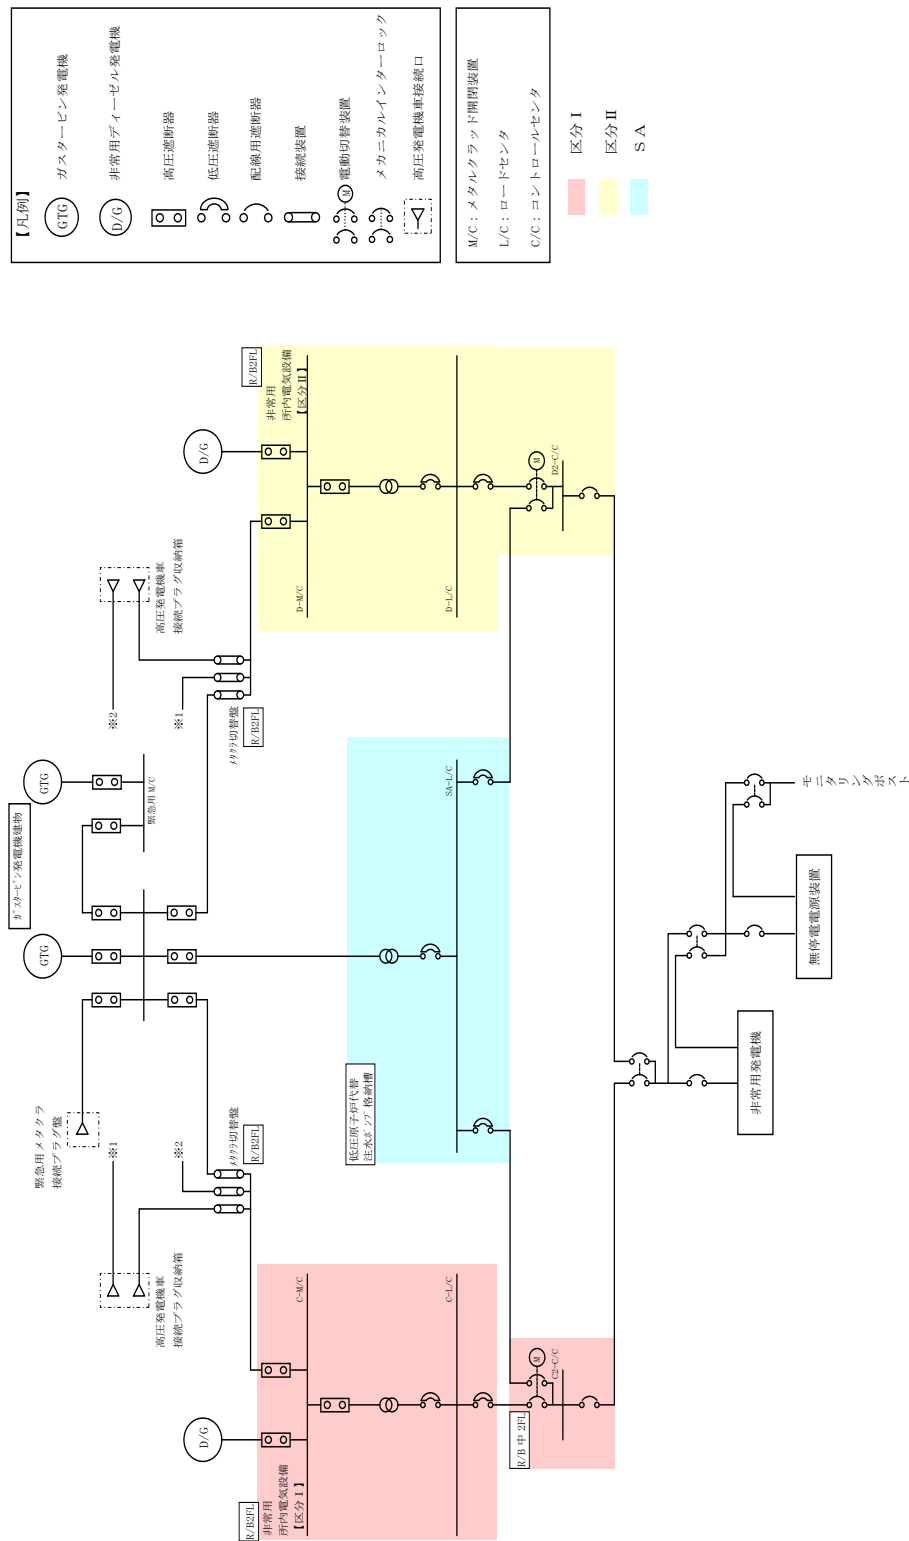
【凡例】
GTG ガスタービン発電機
D/G 非常用ディーゼル発電機
高圧遮断器
低圧遮断器
配線用遮断器
接続装置
M 電動切替装置
メカニカルインターロック
高圧発電機車接続口

M/C：メタルクラッド開閉装置
L/C：ロードセンタ
C/C：コントロールセンタ

区分Ⅰ
区分Ⅱ
SA

R/B2FL
非常用
所内電気設備
【区分Ⅱ】
D/G
D-M/C
D-L/C
D2-C/C
M

高圧発電機車
接続プラグ収納箱
※2
※1
メタクラ切替盤
R/B2FL

GTG
緊急用M/C
ガスタービン発電機建物
GTG

SA-L/C

緊急用メタクラ
接続プラグ盤
※1
※2
メタクラ切替盤
R/B2FL

低圧原子炉代替
注水ポンプ格納槽

高圧発電機車
接続プラグ収納箱

C-M/C
C-L/C
R/B2FL
非常用
所内電気設備
【区分Ⅰ】
D/G
C2-C/C
M
R/B 中 2FL

非常用発電機
無停電電源装置
モニタリングポスト